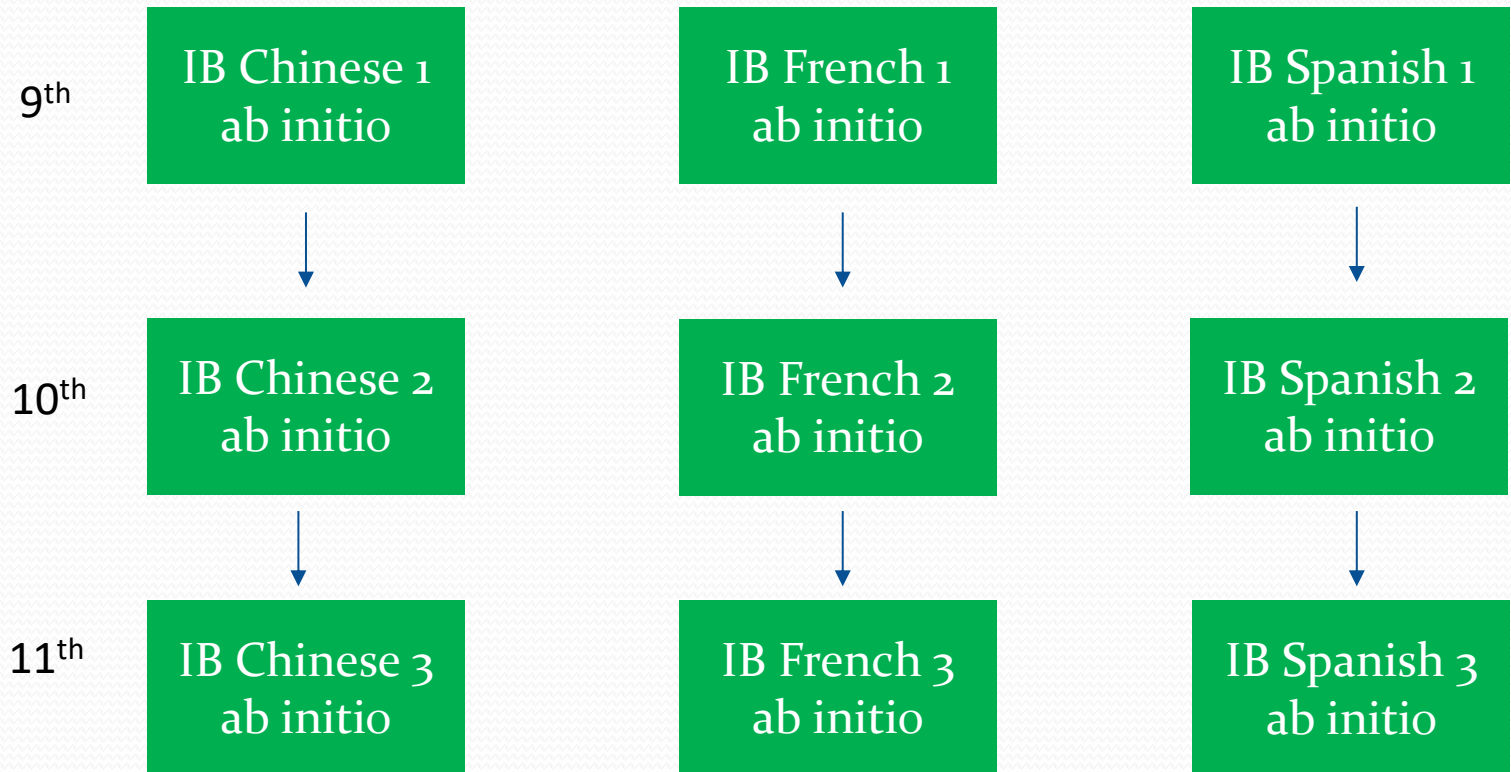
9$^{th}$

IB Chinese 1 ab initio

IB French 1 ab initio

IB Spanish 1 ab initio

10$^{th}$

IB Chinese 2 ab initio

IB French 2 ab initio

IB Spanish 2 ab initio

11$^{th}$

IB Chinese 3 ab initio

IB French 3 ab initio

IB Spanish 3 ab initio